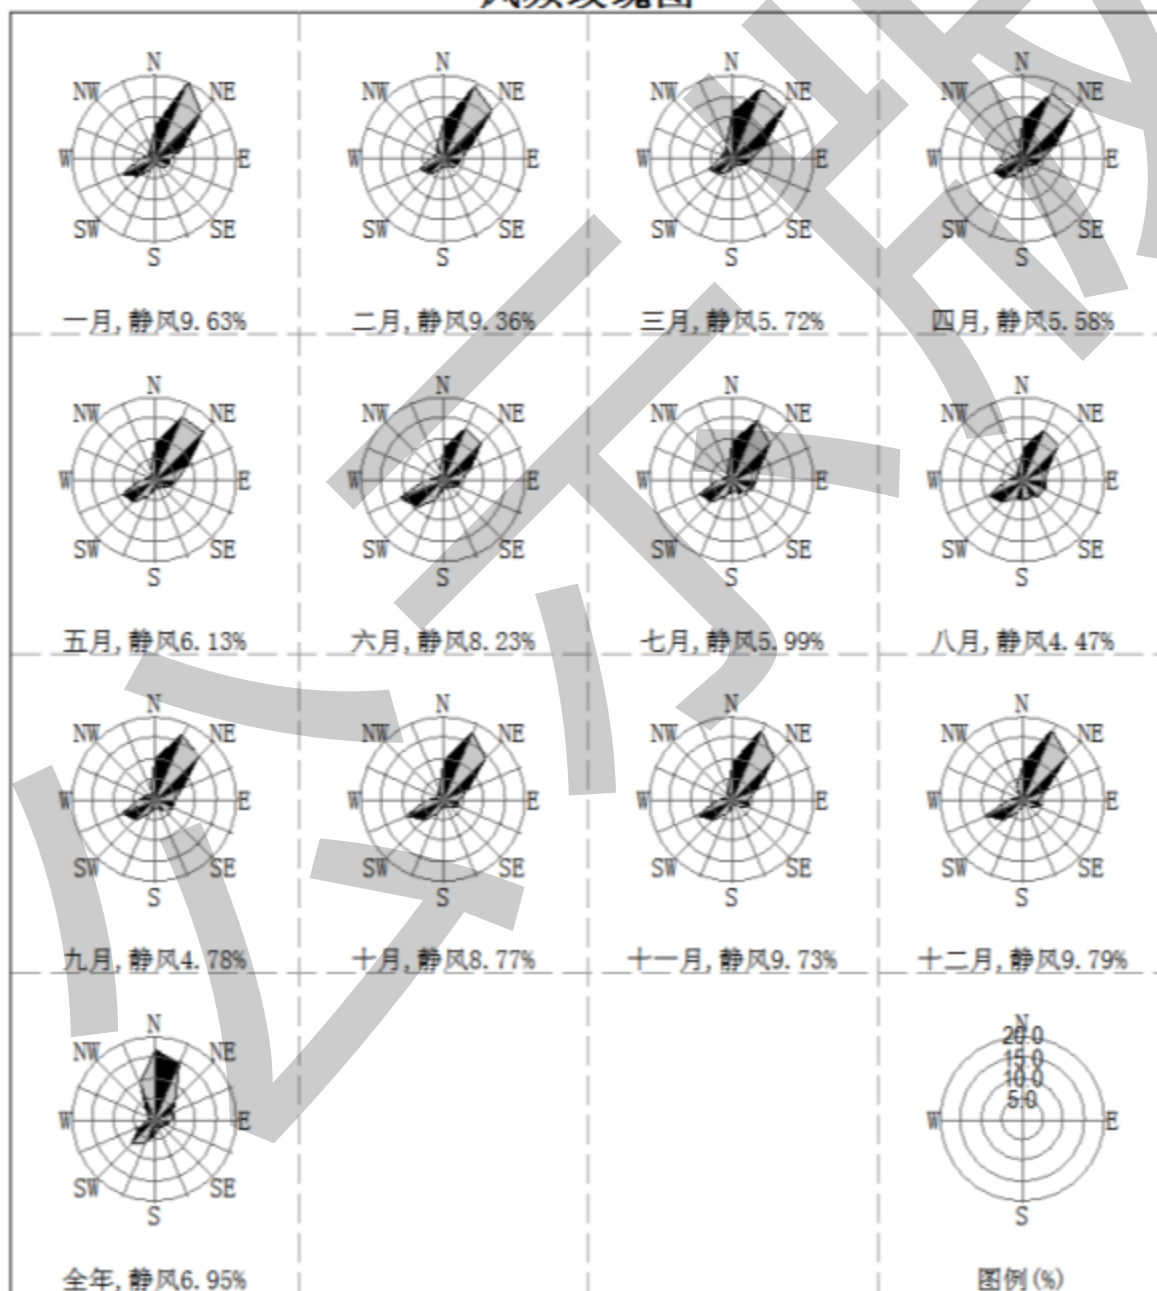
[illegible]

N NW NE W E SW SE S

一月, 静风9.63%

N NW NE W E SW SE S

二月, 静风9.36%

N NW NE W E SW SE S

三月, 静风5.72%

N NW NE W E SW SE S

四月, 静风5.58%

N NW NE W E SW SE S

五月, 静风6.13%

N NW NE W E SW SE S

六月, 静风8.23%

N NW NE W E SW SE S

七月, 静风5.99%

N NW NE W E SW SE S

八月, 静风4.47%

N NW NE W E SW SE S

九月, 静风4.78%

N NW NE W E SW SE S

十月, 静风8.77%

N NW NE W E SW SE S

十一月, 静风9.73%

N NW NE W E SW SE S

十二月, 静风9.79%

N NW NE W E SW SE S

全年, 静风6.95%

N 20.0 15.0 10.0 5.0 W E S

图例(%)